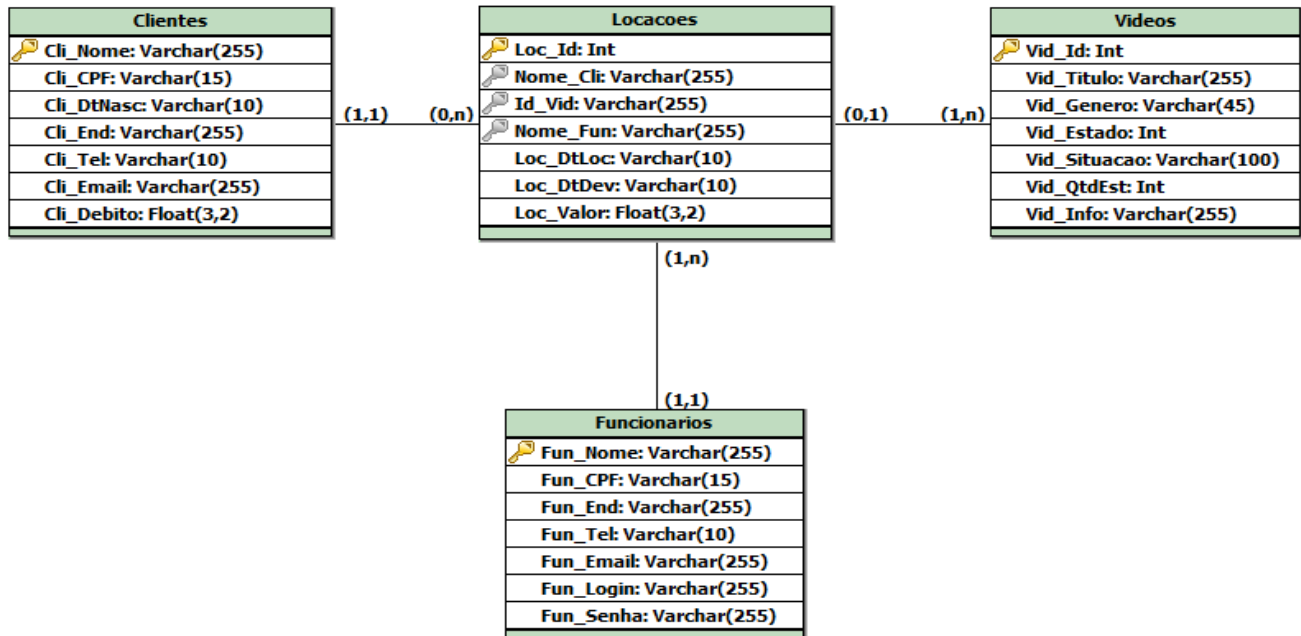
Clientes
Cli_Nome: Varchar(255)
Cli_CPF: Varchar(15)
Cli_DtNasc: Varchar(10)
Cli_End: Varchar(255)
Cli_Tel: Varchar(10)
Cli_Email: Varchar(255)
Cli_Debito: Float(3,2)

(1,1) (0,n)

Locacoes
Loc_Id: Int
Nome_Cli: Varchar(255)
Id_Vid: Varchar(255)
Nome_Fun: Varchar(255)
Loc_DtLoc: Varchar(10)
Loc_DtDev: Varchar(10)
Loc_Valor: Float(3,2)

(0,1) (1,n)

Videos
Vid_Id: Int
Vid_Titulo: Varchar(255)
Vid_Genero: Varchar(45)
Vid_Estado: Int
Vid_Situacao: Varchar(100)
Vid_QtdEst: Int
Vid_Info: Varchar(255)

(1,n)

(1,1)

Funcionarios
Fun_Nome: Varchar(255)
Fun_CPF: Varchar(15)
Fun_End: Varchar(255)
Fun_Tel: Varchar(10)
Fun_Email: Varchar(255)
Fun_Login: Varchar(255)
Fun_Senha: Varchar(255)